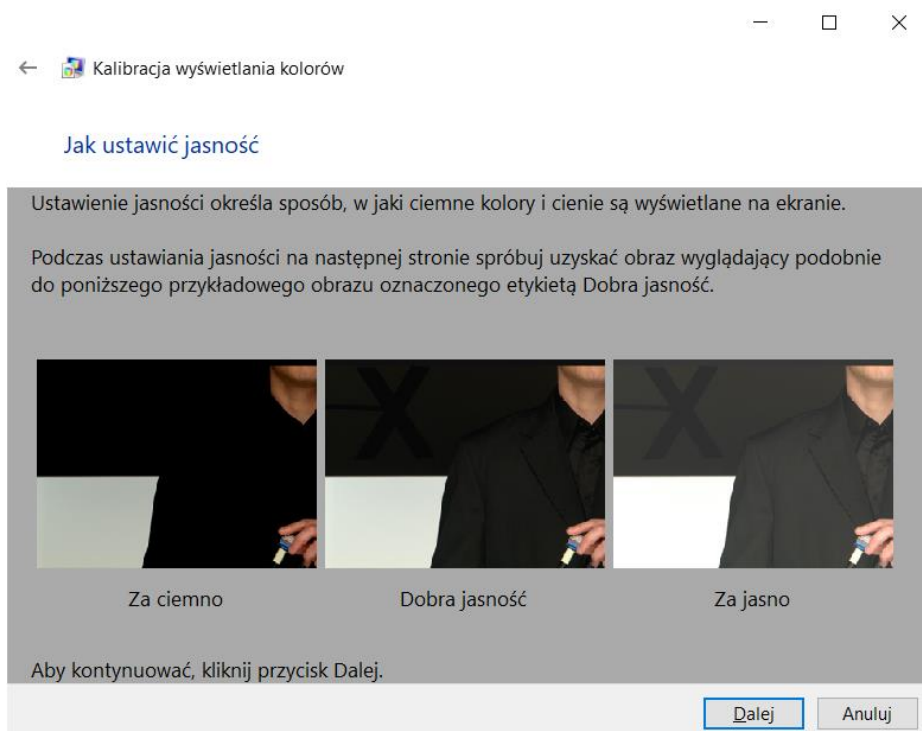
Kalibracja wyświetlania kolorów

Jak ustawić jasność

Ustawienie jasności określa sposób, w jaki ciemne kolory i cienie są wyświetlane na ekranie.

Podczas ustawiania jasności na następnej stronie spróbuj uzyskać obraz wyglądający podobnie do poniższego przykładowego obrazu oznaczonego etykietą Dobra jasność.

Za ciemno

Dobra jasność

Za jasno

Aby kontynuować, kliknij przycisk Dalej.

Dalej

Anuluj